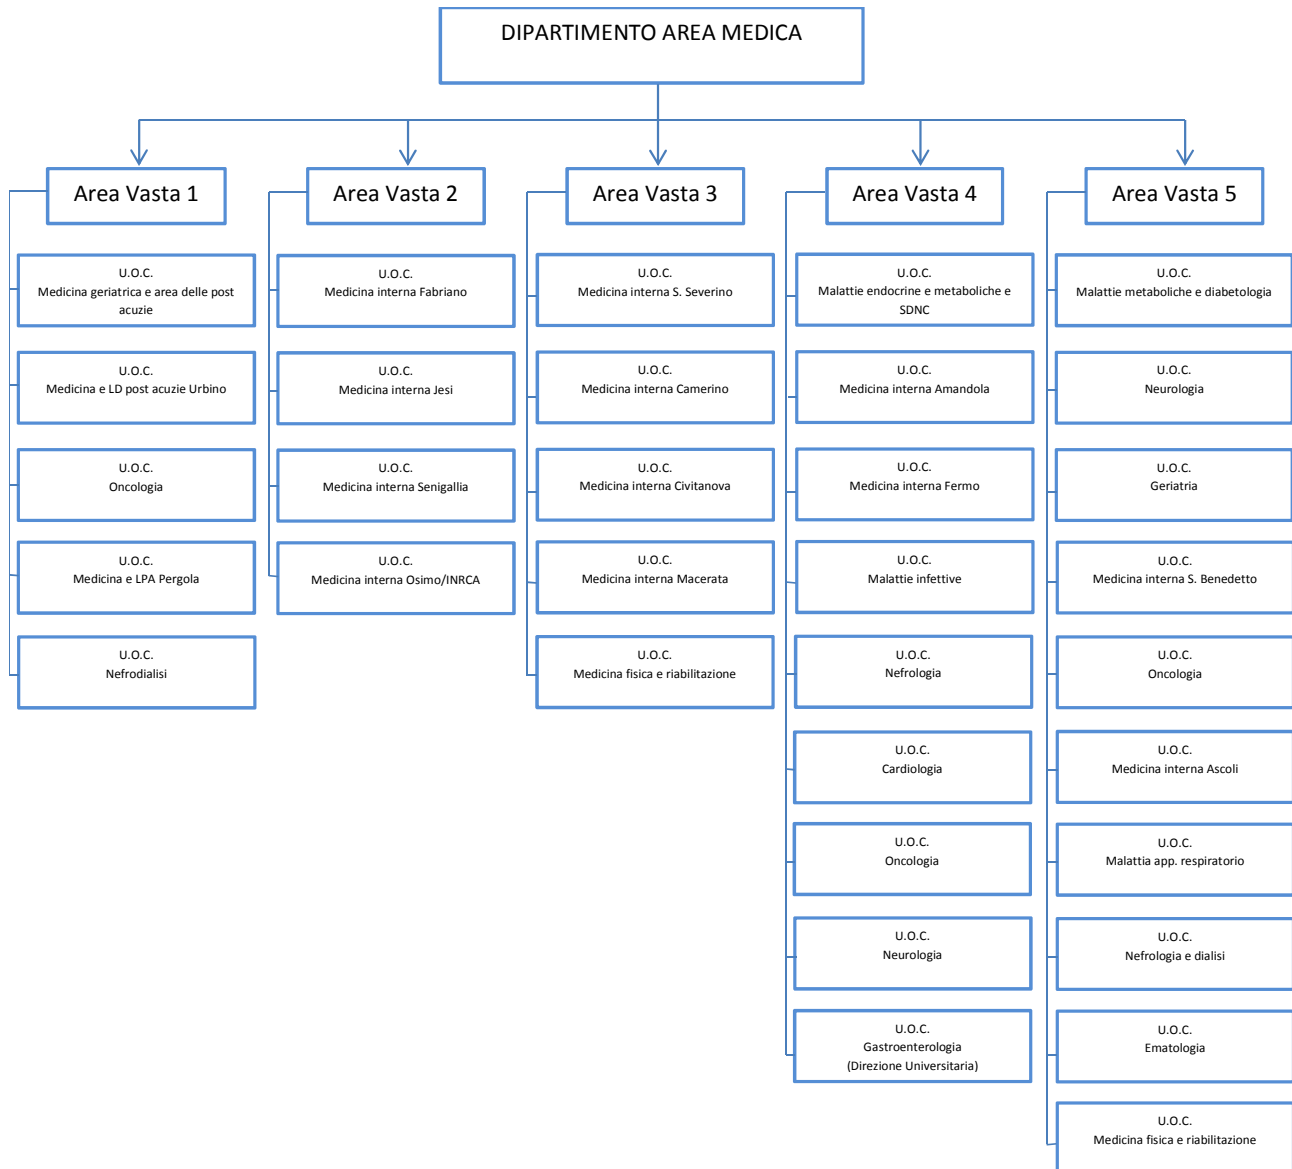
DIPARTIMENTO AREA MEDICA

Area Vasta 1

U.O.C.
Medicina geriatrica e area delle post acuzie

U.O.C.
Medicina e LD post acuzie Urbino

U.O.C.
Oncologia

U.O.C.
Medicina e LPA Pergola

U.O.C.
Nefrodialisi

Area Vasta 2

U.O.C.
Medicina interna Fabriano

U.O.C.
Medicina interna Jesi

U.O.C.
Medicina interna Senigallia

U.O.C.
Medicina interna Osimo/INRCA

Area Vasta 3

U.O.C.
Medicina interna S. Severino

U.O.C.
Medicina interna Camerino

U.O.C.
Medicina interna Civitanova

U.O.C.
Medicina interna Macerata

U.O.C.
Medicina fisica e riabilitazione

Area Vasta 4

U.O.C.
Malattie endocrine e metaboliche e SDNC

U.O.C.
Medicina interna Amandola

U.O.C.
Medicina interna Fermo

U.O.C.
Malattie infettive

U.O.C.
Nefrologia

U.O.C.
Cardiologia

U.O.C.
Oncologia

U.O.C.
Neurologia

U.O.C.
Gastroenterologia
(Direzione Universitaria)

Area Vasta 5

U.O.C.
Malattie metaboliche e diabetologia

U.O.C.
Neurologia

U.O.C.
Geriatria

U.O.C.
Medicina interna S. Benedetto

U.O.C.
Oncologia

U.O.C.
Medicina interna Ascoli

U.O.C.
Malattia app. respiratorio

U.O.C.
Nefrologia e dialisi

U.O.C.
Ematologia

U.O.C.
Medicina fisica e riabilitazione